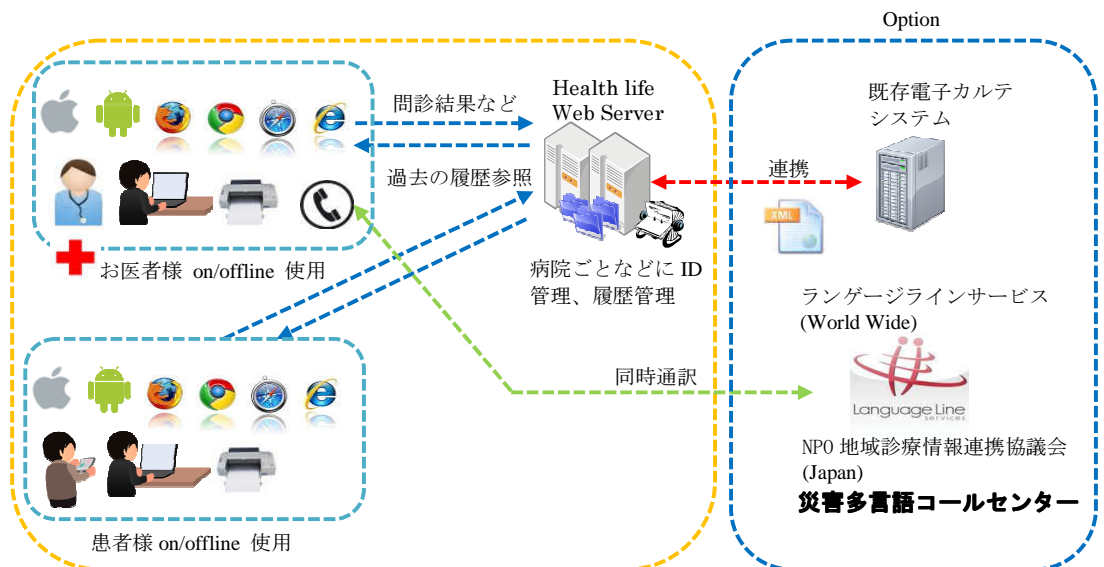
Option

問診結果など

Health life Web Server

過去の履歴参照

お医者様 on/offline 使用

病院ごとなどに ID 管理、履歴管理

既存電子カルテシステム

連携

XML

ランゲージラインサービス (World Wide)

Language Line services

同時通訳

NPO 地域診療情報連携協議会 (Japan)

災害多言語コールセンター

患者様 on/offline 使用